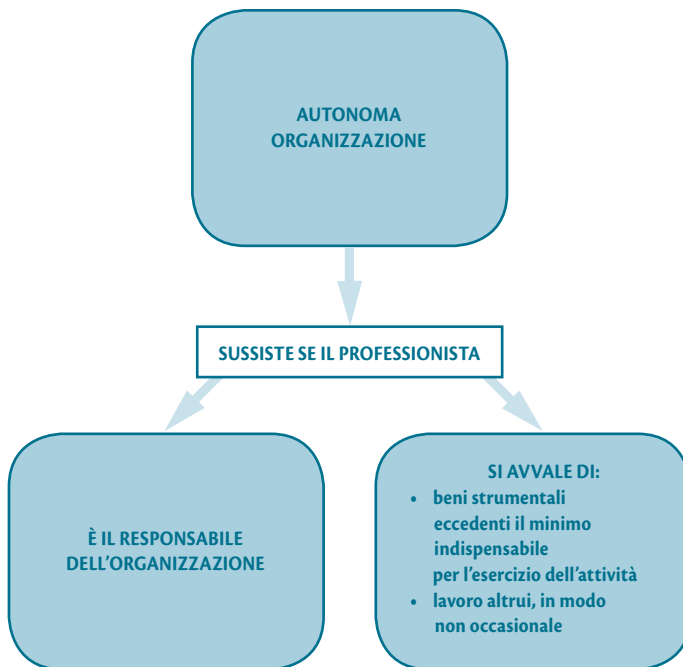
AUTONOMA ORGANIZZAZIONE

SUSSISTE SE IL PROFESSIONISTA

È IL RESPONSABILE DELL'ORGANIZZAZIONE

SI AVVALE DI:
• beni strumentali eccedenti il minimo indispensabile per l'esercizio dell'attività
• lavoro altrui, in modo non occasionale